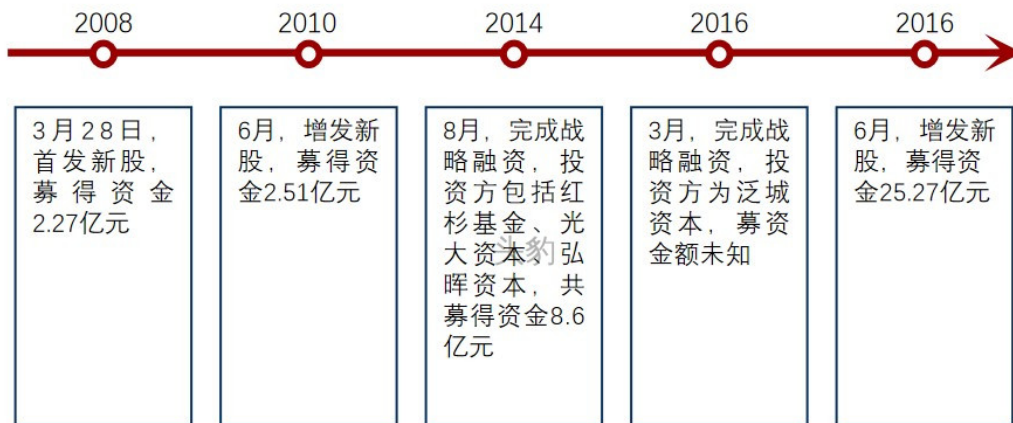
2008

3月28日，首发新股，募得资金2.27亿元

2010

6月，增发新股，募得资金2.51亿元

2014

8月，完成战略融资，投资方包括红杉基金、光大资本、弘晖资本，共募得资金8.6亿元

2016

3月，完成战略融资，投资方为泛城资本，募资金额未知

2016

6月，增发新股，募得资金25.27亿元

头豹